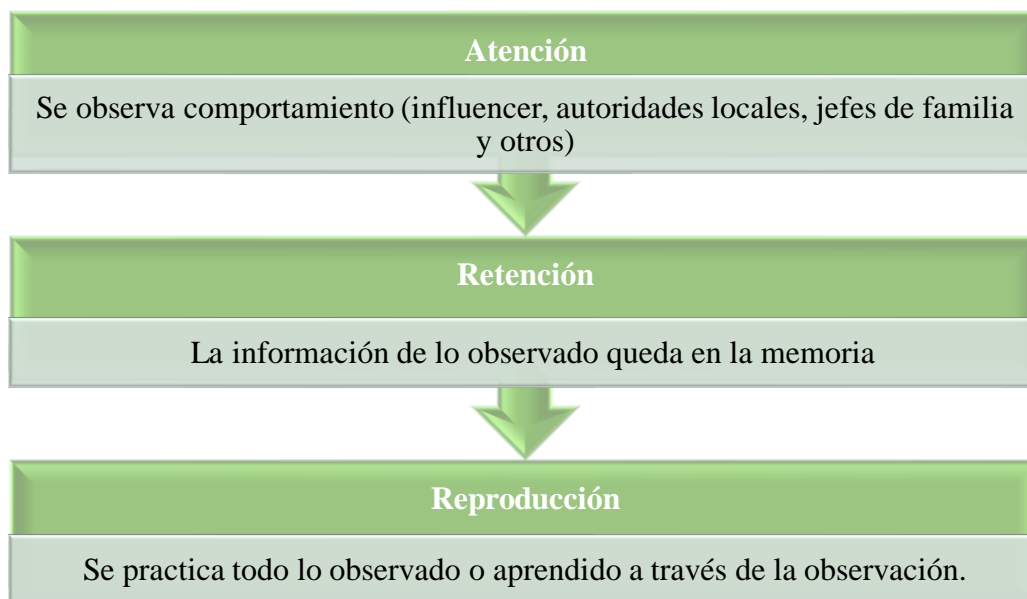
Atención

Se observa comportamiento (influencer, autoridades locales, jefes de familia y otros)

Retención

La información de lo observado queda en la memoria

Reproducción

Se practica todo lo observado o aprendido a través de la observación.